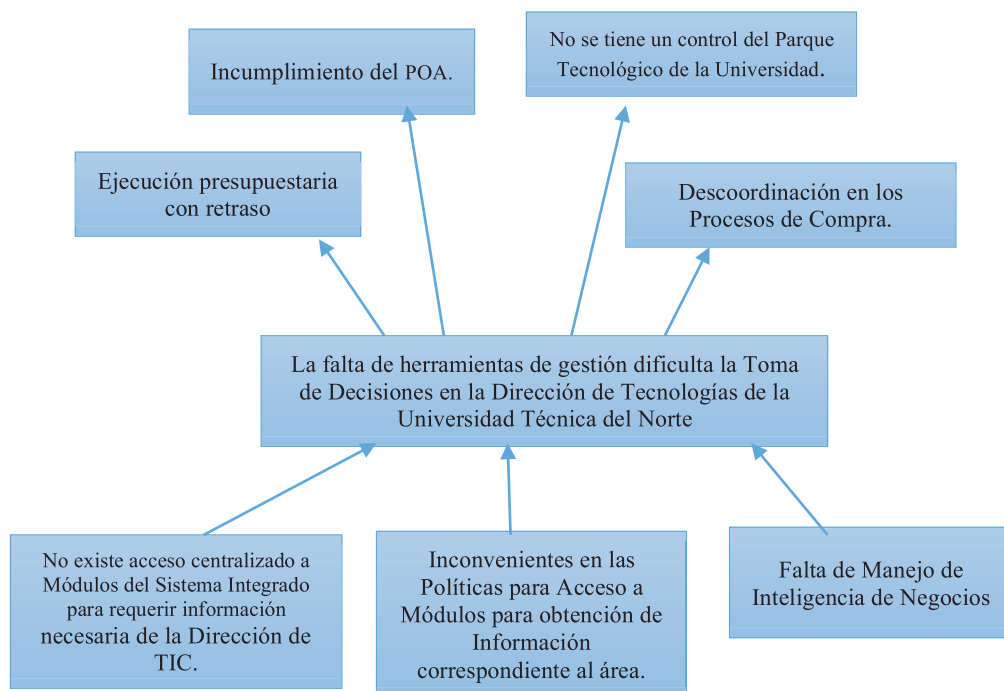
Incumplimiento del POA.

No se tiene un control del Parque Tecnológico de la Universidad.

Ejecución presupuestaria con retraso

Descoordinación en los Procesos de Compra.

La falta de herramientas de gestión dificulta la Toma de Decisiones en la Dirección de Tecnologías de la Universidad Técnica del Norte

No existe acceso centralizado a Módulos del Sistema Integrado para requerir información necesaria de la Dirección de TIC.

Inconvenientes en las Políticas para Acceso a Módulos para obtención de Información correspondiente al área.

Falta de Manejo de Inteligencia de Negocios